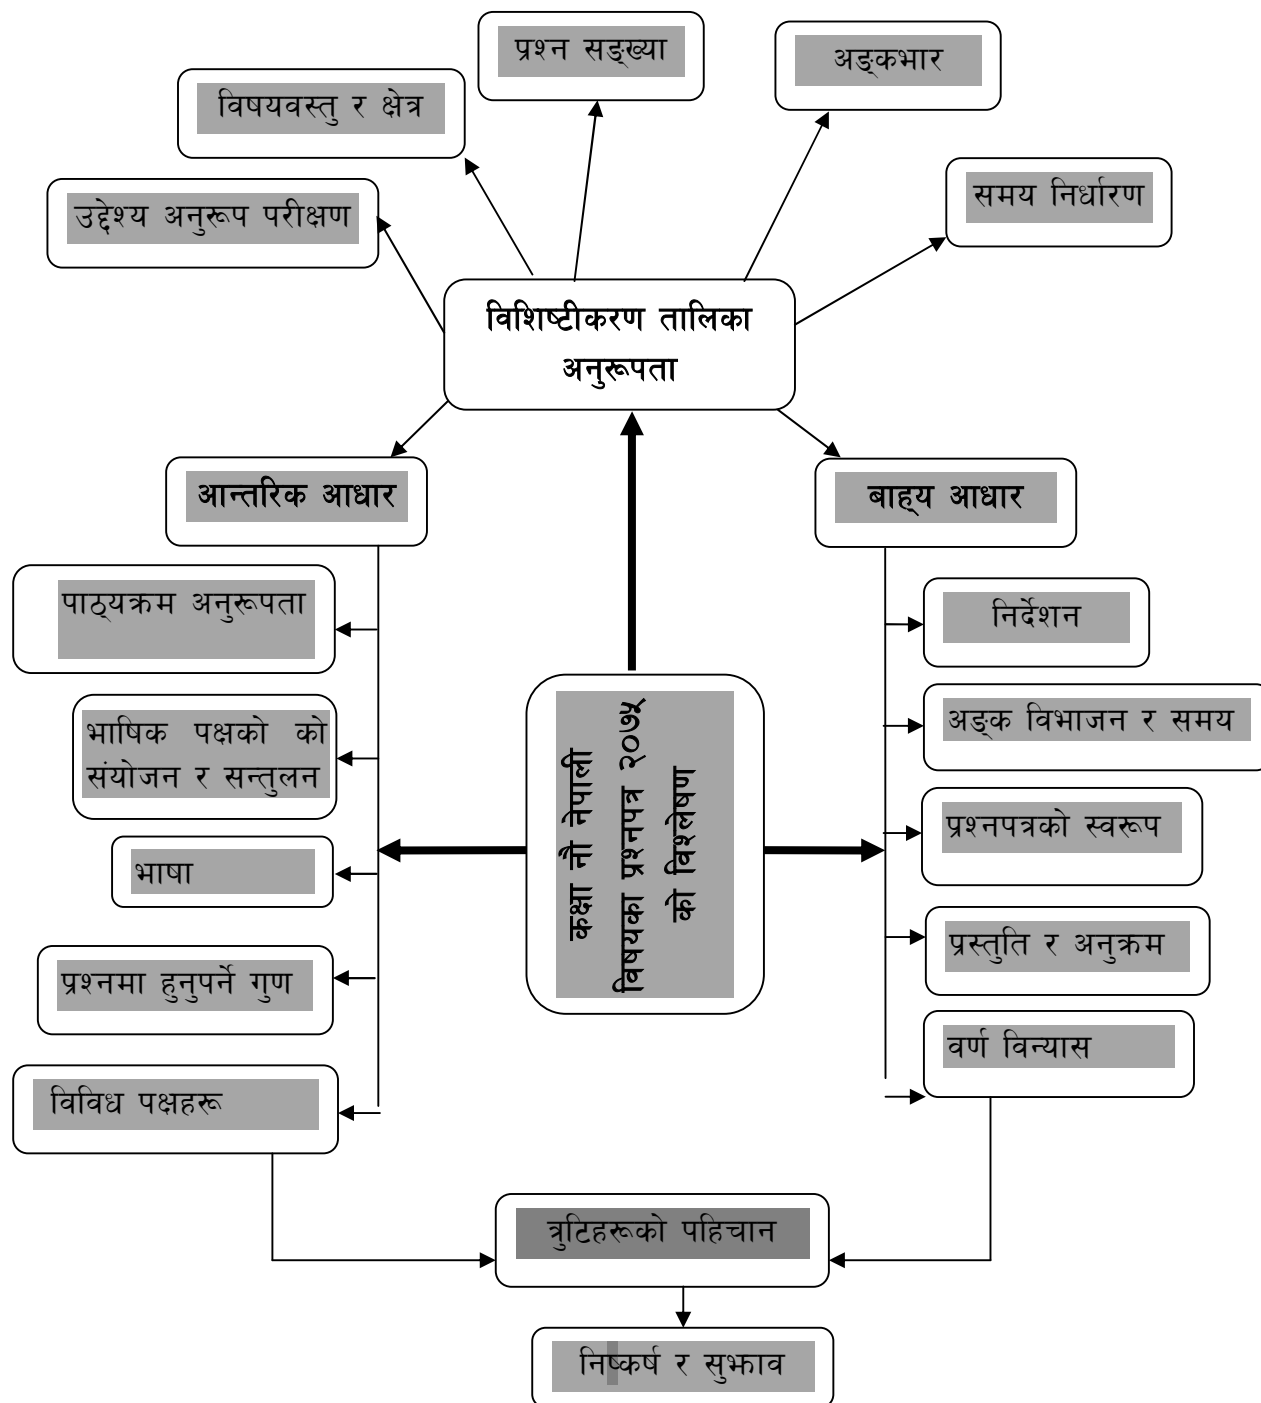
प्रश्न सङ्ख्या

अङ्कभार

विषयवस्तु र क्षेत्र

समय निर्धारण

उद्देश्य अनुरूप परीक्षण

विशिष्टीकरण तालिका अनुरूपता

आन्तरिक आधार

बाह्य आधार

पाठ्यक्रम अनुरूपता

भाषिक पक्षको को संयोजन र सन्तुलन

भाषा

प्रश्नमा हुनुपर्ने गुण

विविध पक्षहरू

कक्षा नौ नेपाली विषयका प्रश्नपत्र २०७५ को विश्लेषण

निर्देशन

अङ्क विभाजन र समय

प्रश्नपत्रको स्वरूप

प्रस्तुति र अनुक्रम

वर्ण विन्यास

त्रुटिहरूको पहिचान

निष्कर्ष र सुझाव